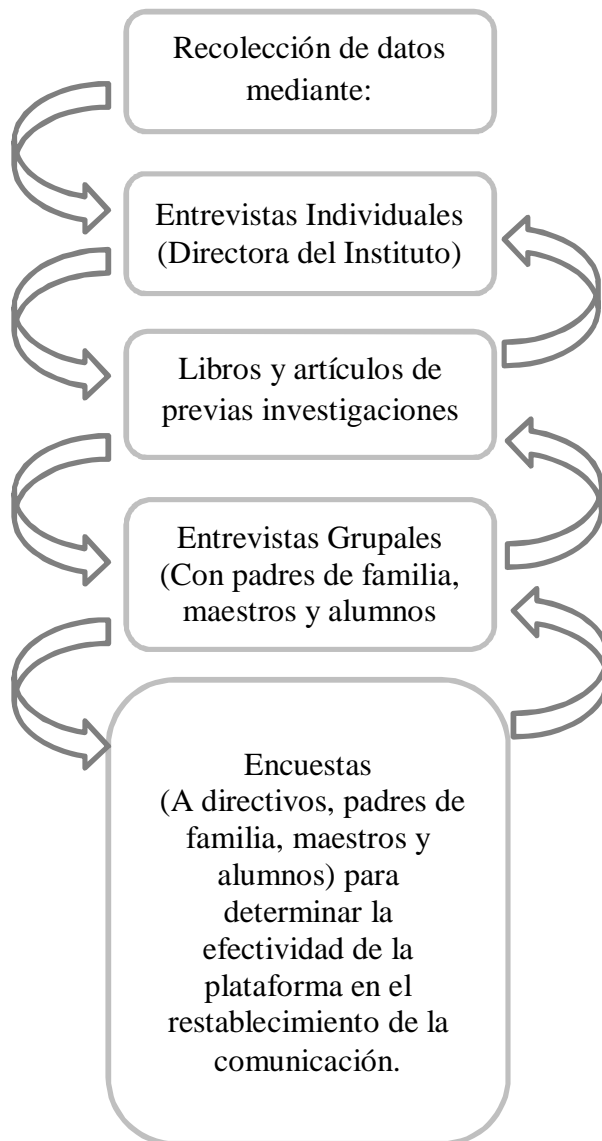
Recolección de datos mediante:

Entrevistas Individuales (Directora del Instituto)

Libros y artículos de previas investigaciones

Entrevistas Grupales (Con padres de familia, maestros y alumnos

Encuestas (A directivos, padres de familia, maestros y alumnos) para determinar la efectividad de la plataforma en el restablecimiento de la comunicación.